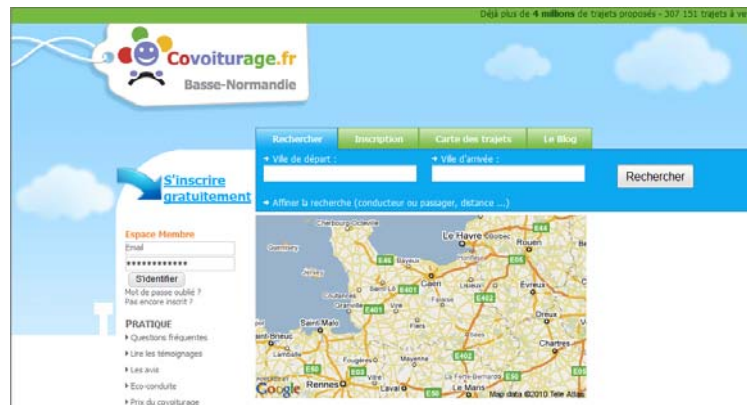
Déjà plus de 4 millions de trajets proposés - 307 151 trajets à ve

Covoiturage.fr
Basse-Normandie

Rechercher Inscription Carte des trajets Le Blog

S'inscrire gratuitement

Ville de départ :
Ville d'arrivée :
Rechercher

Affiner la recherche (conducteur ou passager, distance ....)

Espace Membre
Email
••••••••••••••
S'identifier
Mot de passe oublié ?
Pas encore inscrit ?

PRATIQUE
Questions fréquentes
Lire les témoignages
Les avis
Eco-conduite
Prix du covoiturage

Cherbourg-Octeville
Le Havre
Rouen
Guernsey
Bayeux
Caen
Lisieux
Evreux
Jersey
Coutances
Granville
Saint-Malo
Alençon
Dreux
Saint-Brieuc
Lamballe
Fougères
Mayenne
Chartres
Vitré
Rennes
Laval
Le Mans
Google
Map data ©2010 Tele Atlas